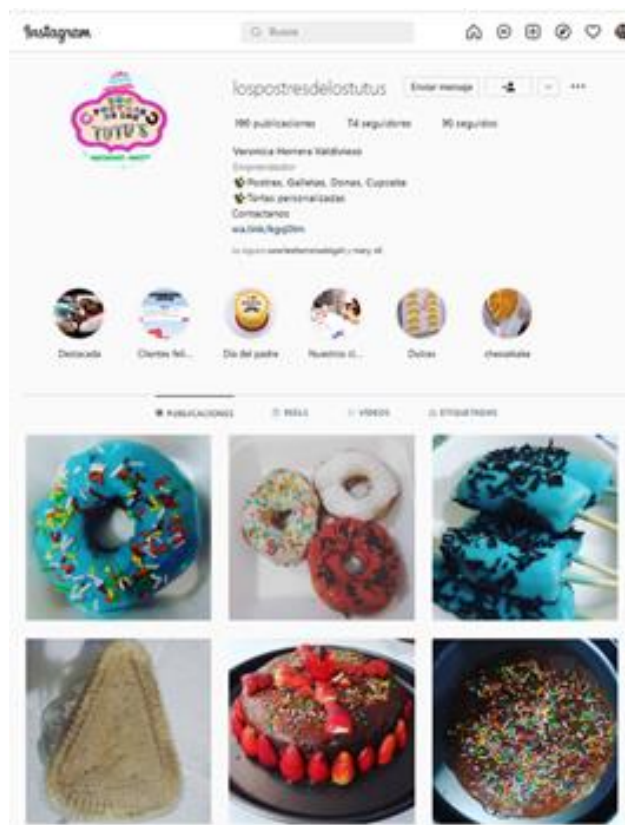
Instagram

Buscar

lospostresdelostutus

Enviar mensaje

186 publicaciones 74 seguidores 90 seguidos

Veronica Herrera Valdivieso
Emprendedor
Postres, Galletas, Donas, Cupcake
Tortas personalizadas
Contactanos
wa.link/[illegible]
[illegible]

Destacada Clientes feli... Día del padre Nuestros cl... Dulces chessetutus

PUBLICACIONES REELS VIDEOS ETIQUETADAS